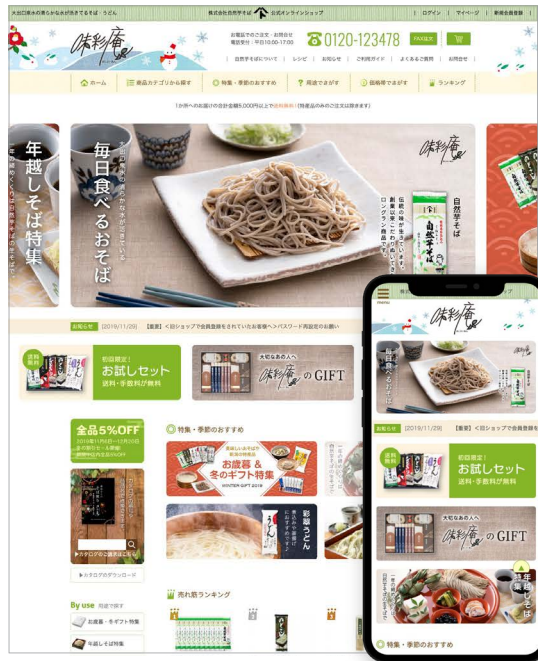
大切口県木の香ちかな水が活きてるそば・うどん

株式会社自然芋そば 公式オンラインショップ

ログイン | マイページ | 新規会員登録

味彩庵

お電話でのご注文・お問合せ 電話受付：平日10:00-17:00

0120-123478

FAX注文

自然芋そばについて | レシピ | お知らせ | ご利用ガイド | よくあるご質問 | お問合せ

ホーム | 商品カテゴリから探す | 特集・季節のおすすめ | 用途でさがす | 価格帯でさがす | ランキング

1お客へのお届けの合計金額5,000円以上で送料無料（他者店品のみのご注文は除きます）

年越しそば特集

毎日食べるおそば

味彩庵

自然芋そば

お知らせ [2019/11/29] 【重要】<旧ショップで会員登録をされていたお客様へ>パスワード再設定のお願い

送料無料 初回限定！お試しセット 送料・手数料が無料

大切なあの人へ 味彩庵のGIFT

全品5%OFF

特集・季節のおすすめ

お歳暮＆冬のギフト特集 WINTER GIFT 2019

彩雅うどん

カタログのダウンロード

売れ筋ランキング

By use 用途で探す

お歳暮・冬ギフト特集

年越しそば特集

味彩庵

お知らせ [2019/11/29] 【重要】<旧ショップで会員登録を

送料無料 初回限定！お試しセット 送料・手数料が無料

大切なあの人へ 味彩庵のGIFT

年越しそば特集

特集・季節のおすすめ